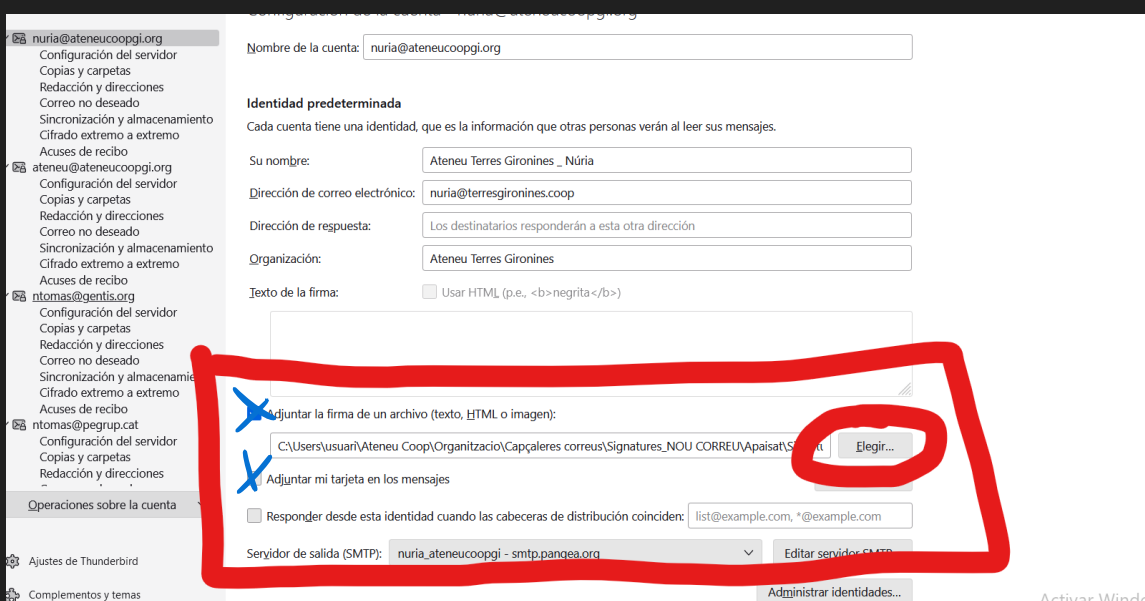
Configuración de la cuenta - nuria@ateneucoopgi.org

nuria@ateneucoopgi.org
Configuración del servidor
Copias y carpetas
Redacción y direcciones
Correo no deseado
Sincronización y almacenamiento
Cifrado extremo a extremo
Acuses de recibo
ateneu@ateneucoopgi.org
Configuración del servidor
Copias y carpetas
Redacción y direcciones
Correo no deseado
Sincronización y almacenamiento
Cifrado extremo a extremo
Acuses de recibo
ntomas@gentis.org
Configuración del servidor
Copias y carpetas
Redacción y direcciones
Correo no deseado
Sincronización y almacenamie
Cifrado extremo a extremo
Acuses de recibo
ntomas@pegrup.cat
Configuración del servidor
Copias y carpetas
Redacción y direcciones
Operaciones sobre la cuenta
Ajustes de Thunderbird
Complementos y temas

Nombre de la cuenta: nuria@ateneucoopgi.org

Identidad predeterminada
Cada cuenta tiene una identidad, que es la información que otras personas verán al leer sus mensajes.

Su nombre: Ateneu Terres Gironines _ Núria
Dirección de correo electrónico: nuria@terresgironines.coop
Dirección de respuesta: Los destinatarios responderán a esta otra dirección
Organización: Ateneu Terres Gironines
Texto de la firma: Usar HTML (p.e., <b>negrita</b>)

Adjuntar la firma de un archivo (texto, HTML o imagen):
C:\Users\usuari\Ateneu Coop\Organitzacio\Capçaleres correus\Signatures_NOU CORREU\Apaisat\Si
Elegir...
Adjuntar mi tarjeta en los mensajes
Responder desde esta identidad cuando las cabeceras de distribución coinciden: list@example.com, *@example.com
Servidor de salida (SMTP): nuria_ateneucoopgi - smtp.pangea.org
Editar servidor SMTP...
Administrar identidades...
Activar Wind